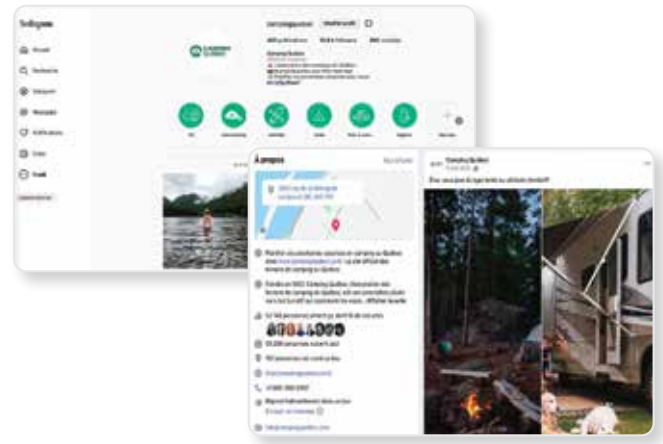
Instagram

Accueil

Recherche

Découvrir

Messages

Notifications

Créer

Profil

campingquebec

Modifier le profil

Camping Québec

À propos

Camping Québec

Êtes-vous plutôt du type tente ou véhicule récréatif?

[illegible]